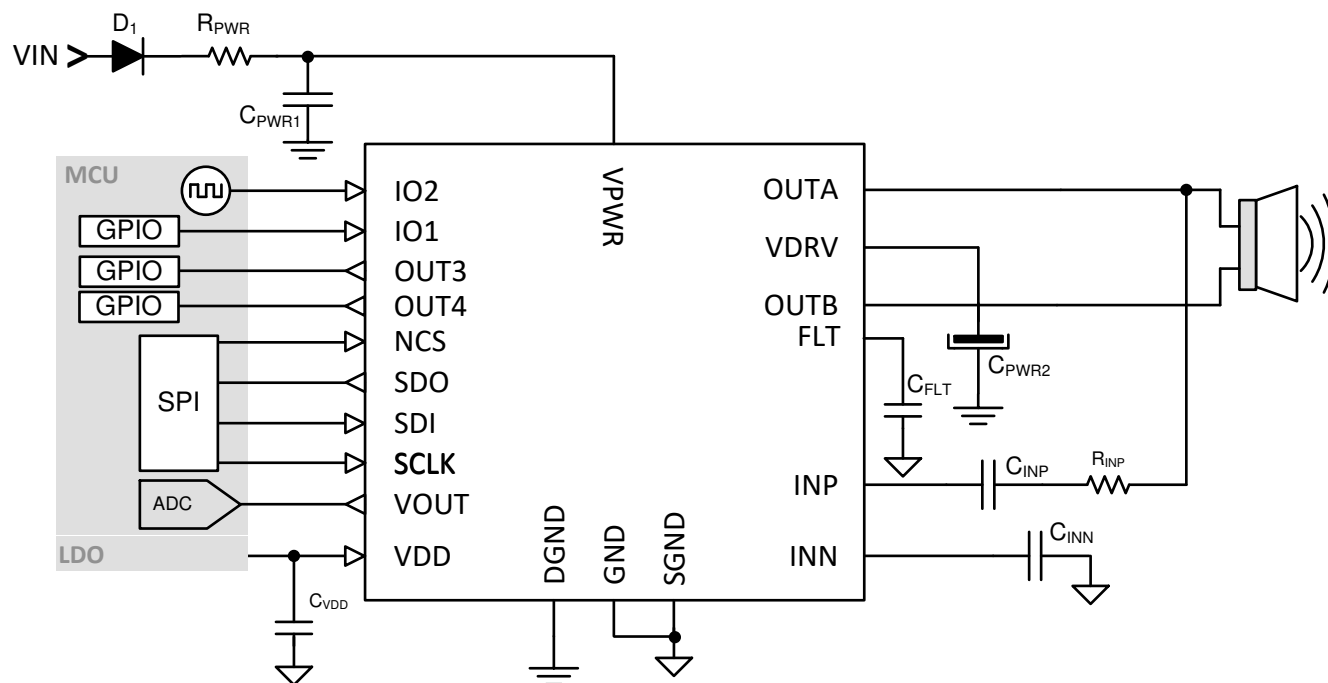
VIN
$D_1$
$R_{PWR}$
$C_{PWR1}$
MCU
GPIO
GPIO
GPIO
SPI
ADC
LDO
$C_{VDD}$
IO2
IO1
OUT3
OUT4
NCS
SDO
SDI
SCLK
VOUT
VDD
VPWR
DGND
GND
SGND
OUTA
VDRV
OUTB
FLT
INP
INN
$C_{PWR2}$
$C_{FLT}$
$C_{INP}$
$R_{INP}$
$C_{INN}$